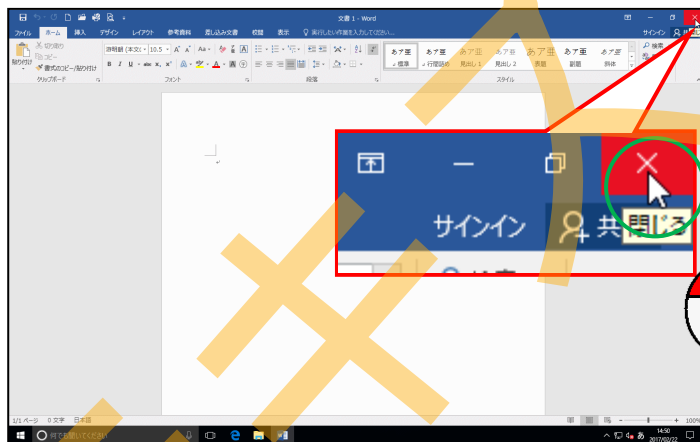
文書 1 - Word

ファイル ホーム 挿入 デザイン レイアウト 参考資料 差し込み文書 校閲 表示 実行したい作業を入力してください

サインイン 共有

切り取り
コピー
書式のコピー/貼り付け
貼り付け
クリップボード

游明朝 (本文の 10.5 A A Aa
B I U abc x x A
フォント

段落

あア亜 標準
あア亜 行間詰め
あア亜 見出し 1
あア亜 見出し 2
あア亜 表題
あア亜 副題
あア亜 斜体
スタイル

検索
置換
選択

サインイン 共 閉じる

1/1 ページ 0 文字 日本語

100%

14:50
2017/02/22

ここに入力して検索